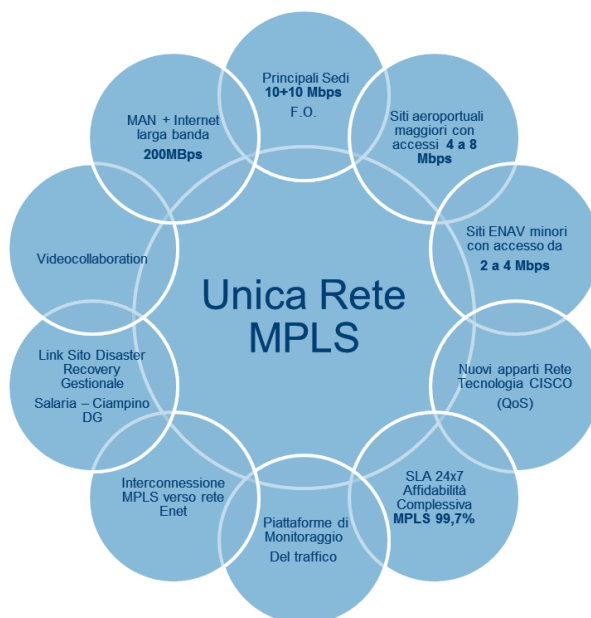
Principali Sedi
10+10 Mbps
F.O.

Siti aeroportuali maggiori con accessi 4 a 8 Mbps

Siti ENAV minori con accesso da
2 a 4 Mbps

Nuovi apparti Rete Tecnologia CISCO
(QoS)

SLA 24x7 Affidabilità Complessiva
MPLS 99,7%

Piattaforme di Monitoraggio
Del traffico

Interconnessione MPLS verso rete Enet

Link Sito Disaster Recovery Gestionale
Salaria – Ciampino DG

Videocollaboration

MAN + Internet larga banda
200MBps

Unica Rete MPLS